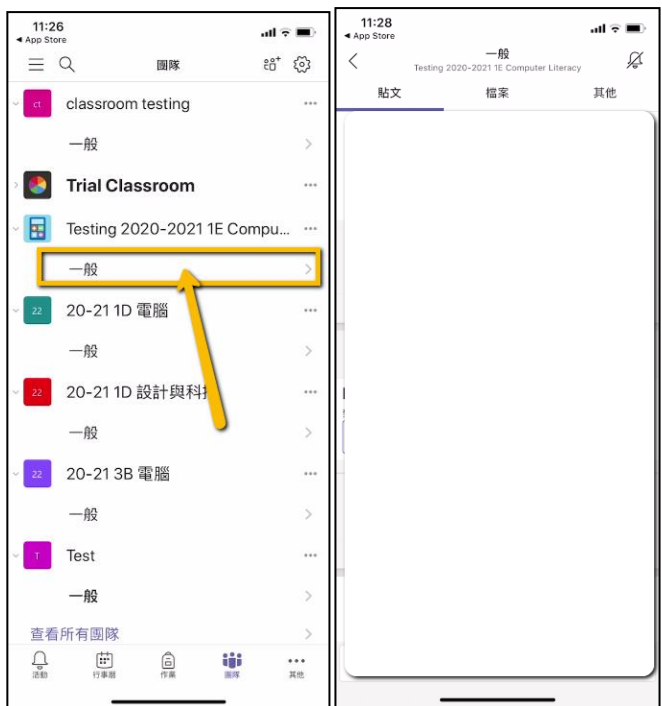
11:26
◂ App Store

團隊

ct classroom testing
一般

Trial Classroom

Testing 2020-2021 1E Compu...
一般

22 20-21 1D 電腦
一般

22 20-21 1D 設計與科技
一般

22 20-21 3B 電腦
一般

T Test
一般

查看所有團隊

活動 行事曆 作業 團隊 其他

11:28
◂ App Store

一般
Testing 2020-2021 1E Computer Literacy

貼文 檔案 其他